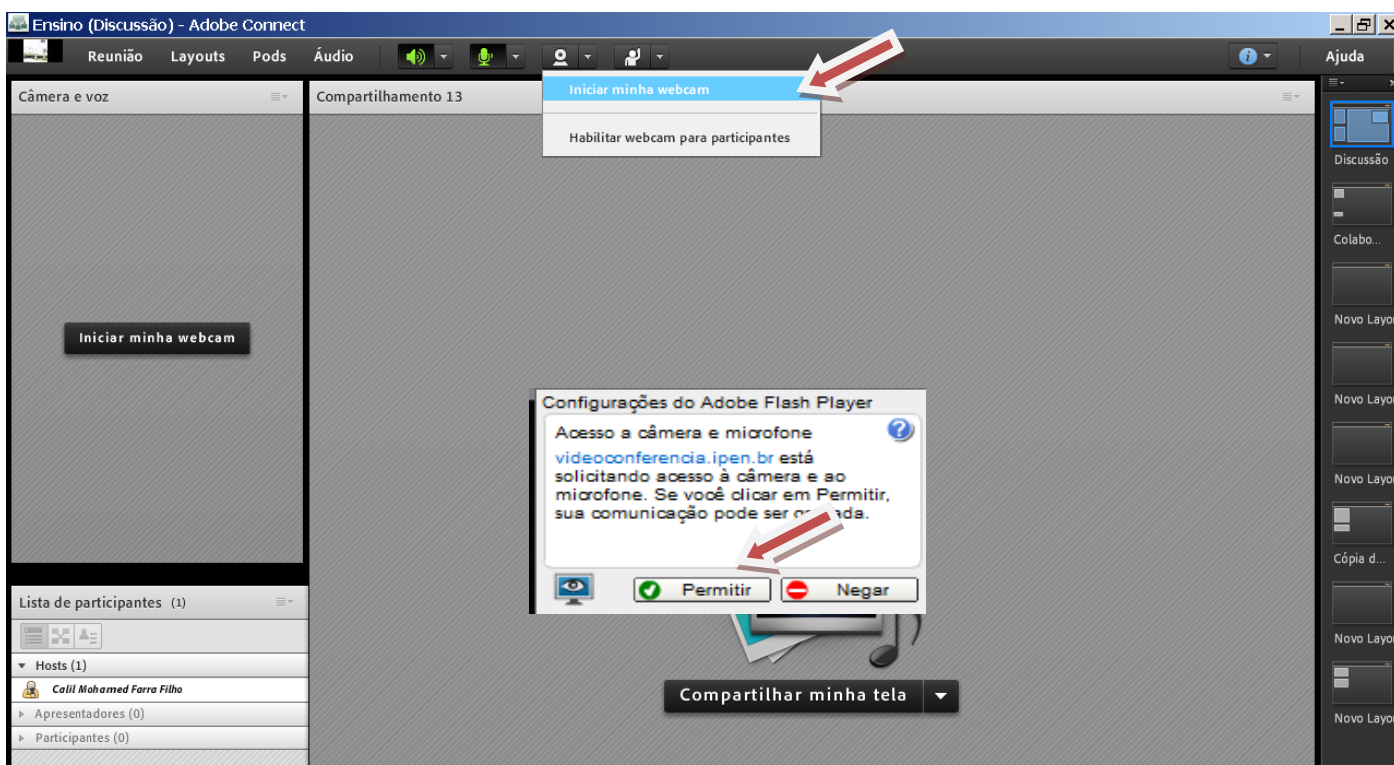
Ensino (Discussão) - Adobe Connect

Reunião Layouts Pods Áudio

Ajuda

Iniciar minha webcam

Habilitar webcam para participantes

Câmera e voz

Compartilhamento 13

Iniciar minha webcam

Configurações do Adobe Flash Player

Acesso a câmera e microfone

videoconferencia.ipen.br está solicitando acesso à câmera e ao microfone. Se você clicar em Permitir, sua comunicação pode ser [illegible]ada.

Permitir Negar

Compartilhar minha tela

Lista de participantes (1)

Hosts (1)

Calil Mohamed Farra Filho

Apresentadores (0)

Participantes (0)

Discussão

Colabo...

Novo Layo

Novo Layo

Novo Layo

Cópia d...

Novo Layo

Novo Layo